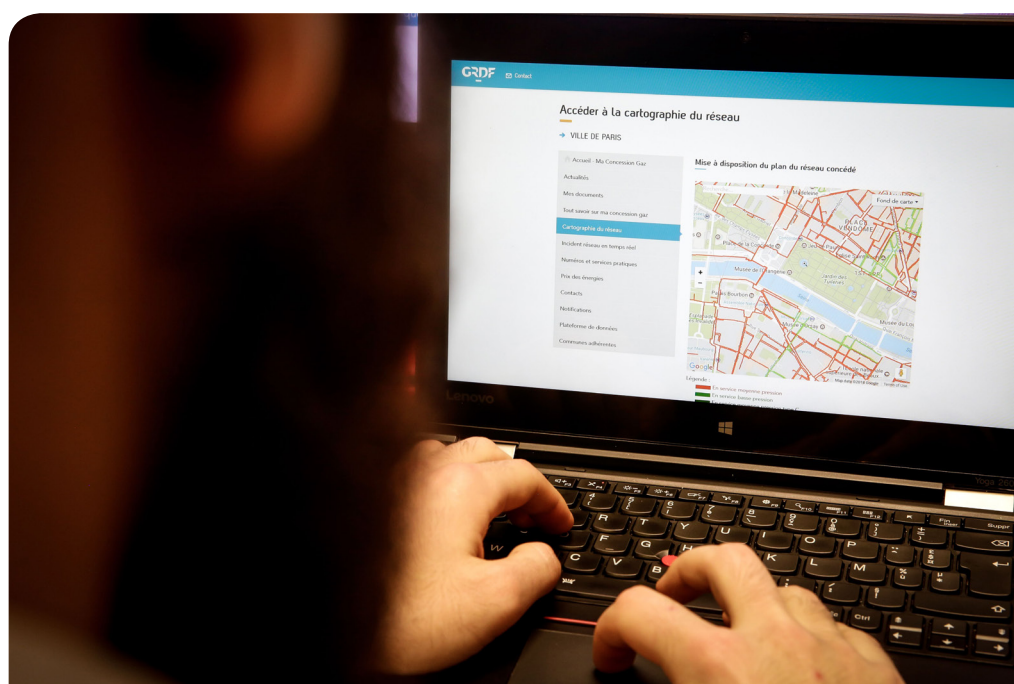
GRDF Contact

Accéder à la cartographie du réseau

VILLE DE PARIS

Accueil - Ma Concession Gaz
Actualités
Mes documents
Tout savoir sur ma concession gaz
Cartographie du réseau
Incident réseau en temps réel
Numéros et services pratiques
Prix des énergies
Contacts
Notifications
Plateforme de données
Communes adhérentes

Mise à disposition du plan du réseau concédé

Fond de carte
PLACE VENDÔME
Place de la Concorde
Musée de l'Orangerie
Jardin des Tuileries
Palais Bourbon
Musée d'Orsay
Musée du Louvre
+
−
Google
Légende
En service moyenne pression
En service basse pression

Lenovo

Yoga 260
Fin
Suppr
Ctrl